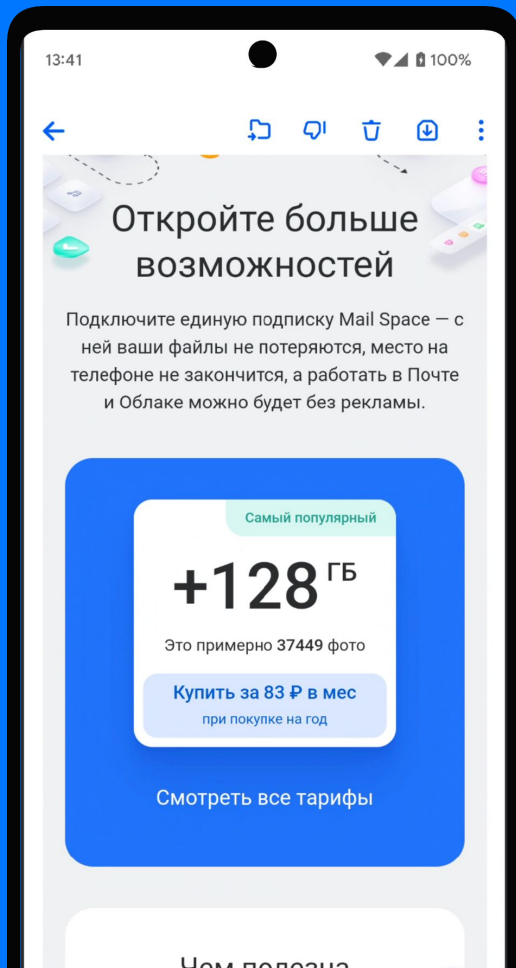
13:41

100%

Откройте больше возможностей

Подключите единую подписку Mail Space — с ней ваши файлы не потеряются, место на телефоне не закончится, а работать в Почте и Облаке можно будет без рекламы.

Самый популярный

+128 ГБ

Это примерно 37449 фото

Купить за 83 ₽ в мес

при покупке на год

Смотреть все тарифы

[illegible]